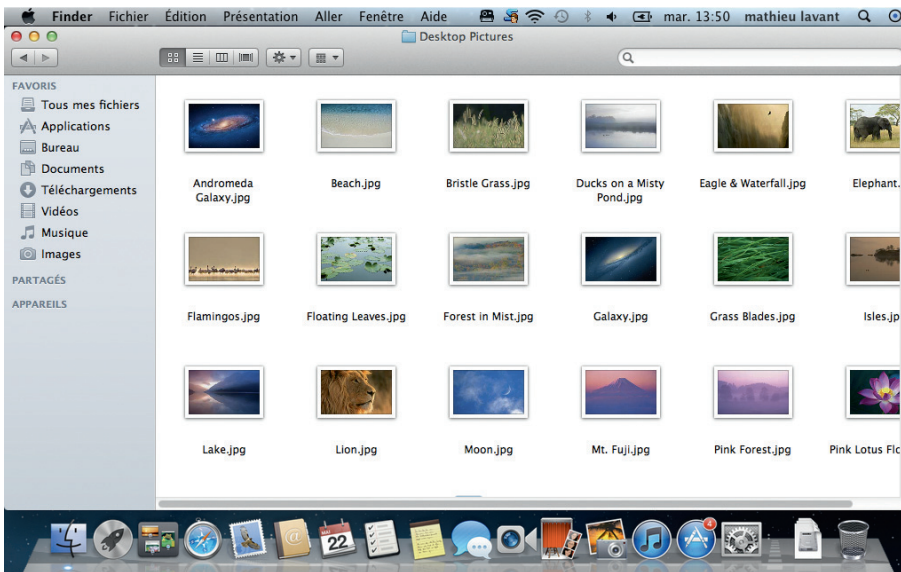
Finder Fichier Édition Présentation Aller Fenêtre Aide mar. 13:50 mathieu lavant

Desktop Pictures

FAVORIS
Tous mes fichiers
Applications
Bureau
Documents
Téléchargements
Vidéos
Musique
Images
PARTAGÉS
APPAREILS

Andromeda Galaxy.jpg
Beach.jpg
Bristle Grass.jpg
Ducks on a Misty Pond.jpg
Eagle & Waterfall.jpg
Elephant.
Flamingos.jpg
Floating Leaves.jpg
Forest in Mist.jpg
Galaxy.jpg
Grass Blades.jpg
Isles.jp
Lake.jpg
Lion.jpg
Moon.jpg
Mt. Fuji.jpg
Pink Forest.jpg
Pink Lotus Flo

22
4